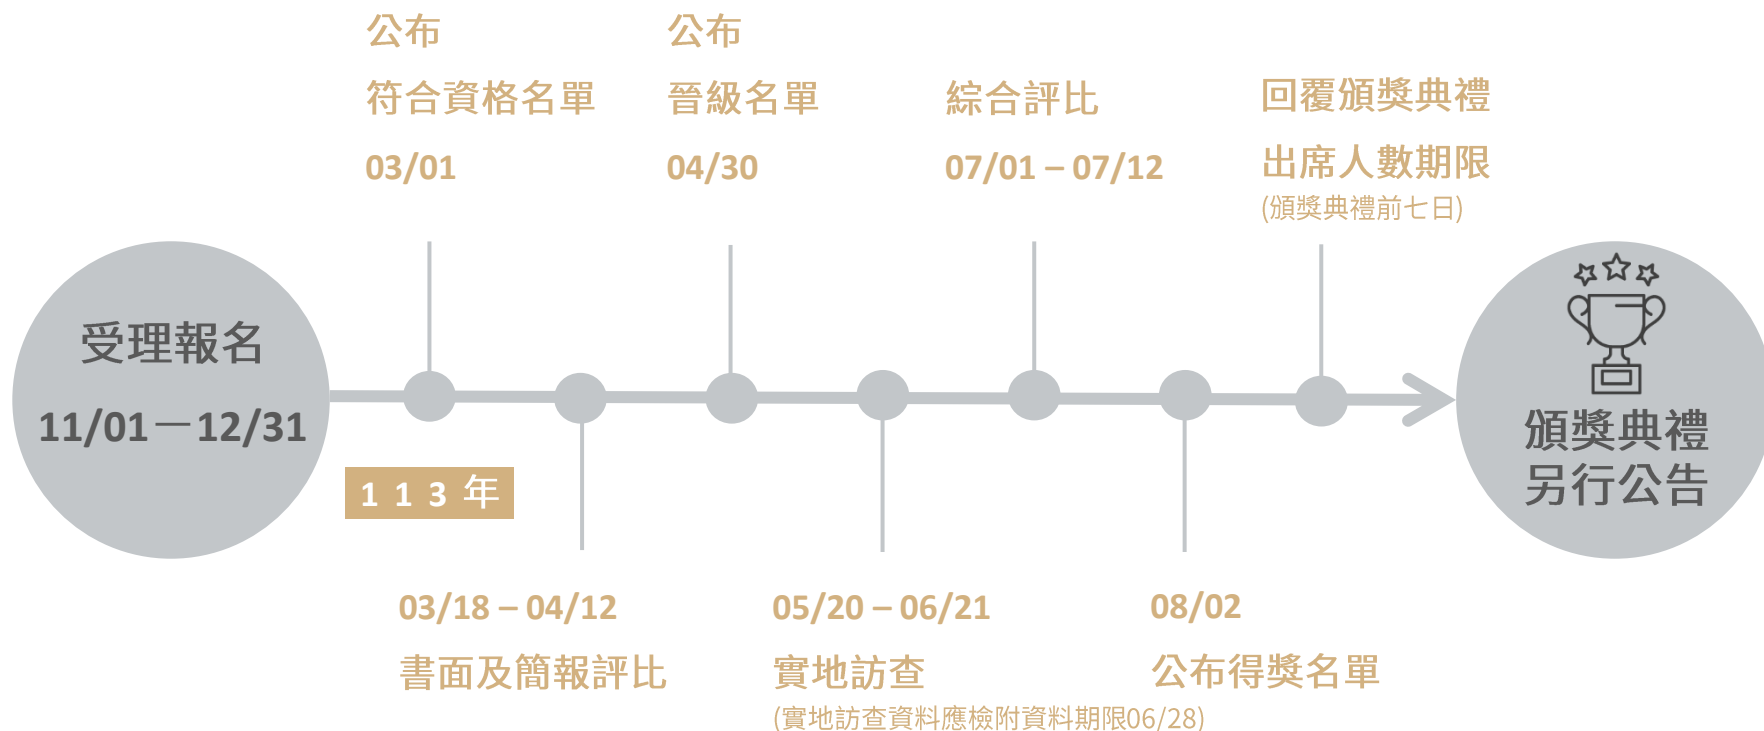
受理報名

11/01－12/31

1 1 3 年

公布

符合資格名單

03/01

03/18 – 04/12

書面及簡報評比

公布

晉級名單

04/30

05/20 – 06/21

實地訪查

(實地訪查資料應檢附資料期限06/28)

綜合評比

07/01 – 07/12

08/02

公布得獎名單

回覆頒獎典禮

出席人數期限

(頒獎典禮前七日)

頒獎典禮
另行公告